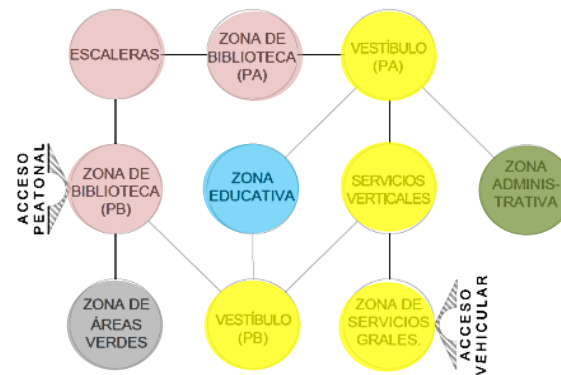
ESCALERAS

ZONA DE BIBLIOTECA (PA)

VESTÍBULO (PA)

ACCESO PEATONAL

ZONA DE BIBLIOTECA (PB)

ZONA EDUCATIVA

SERVICIOS VERTICALES

ZONA ADMINISTRATIVA

ZONA DE ÁREAS VERDES

VESTÍBULO (PB)

ZONA DE SERVICIOS GRALES.

ACCESO VEHICULAR